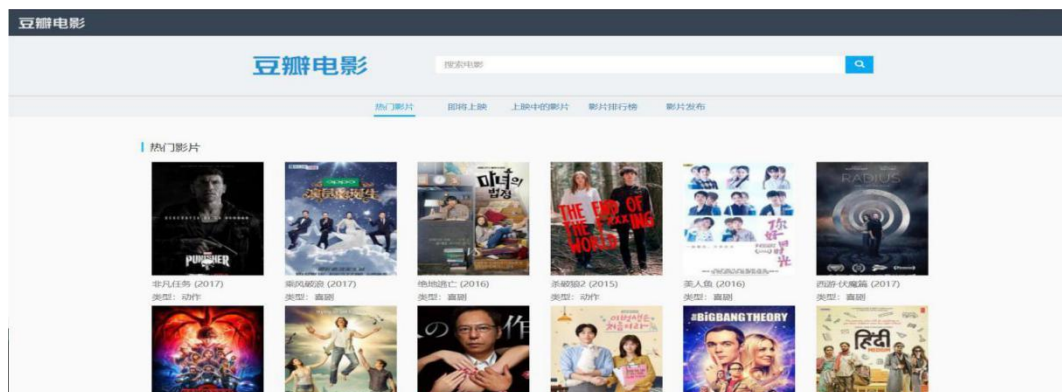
豆瓣电影

豆瓣电影

搜索电影

热门影片　即将上映　上映中的影片　影片排行榜　影片发布

热门影片

PUNISHER
非凡任务 (2017)
类型：动作

演员诞生
乘风破浪 (2017)
类型：喜剧

마녀의 법정
绝地逃亡 (2016)
类型：喜剧

THE END OF THE F***ING WORLD
杀破狼2 (2015)
类型：动作

美人鱼 (2016)
类型：喜剧

RADIUS
西游·伏魔篇 (2017)
类型：喜剧

THE BIG BANG THEORY

हिंदी